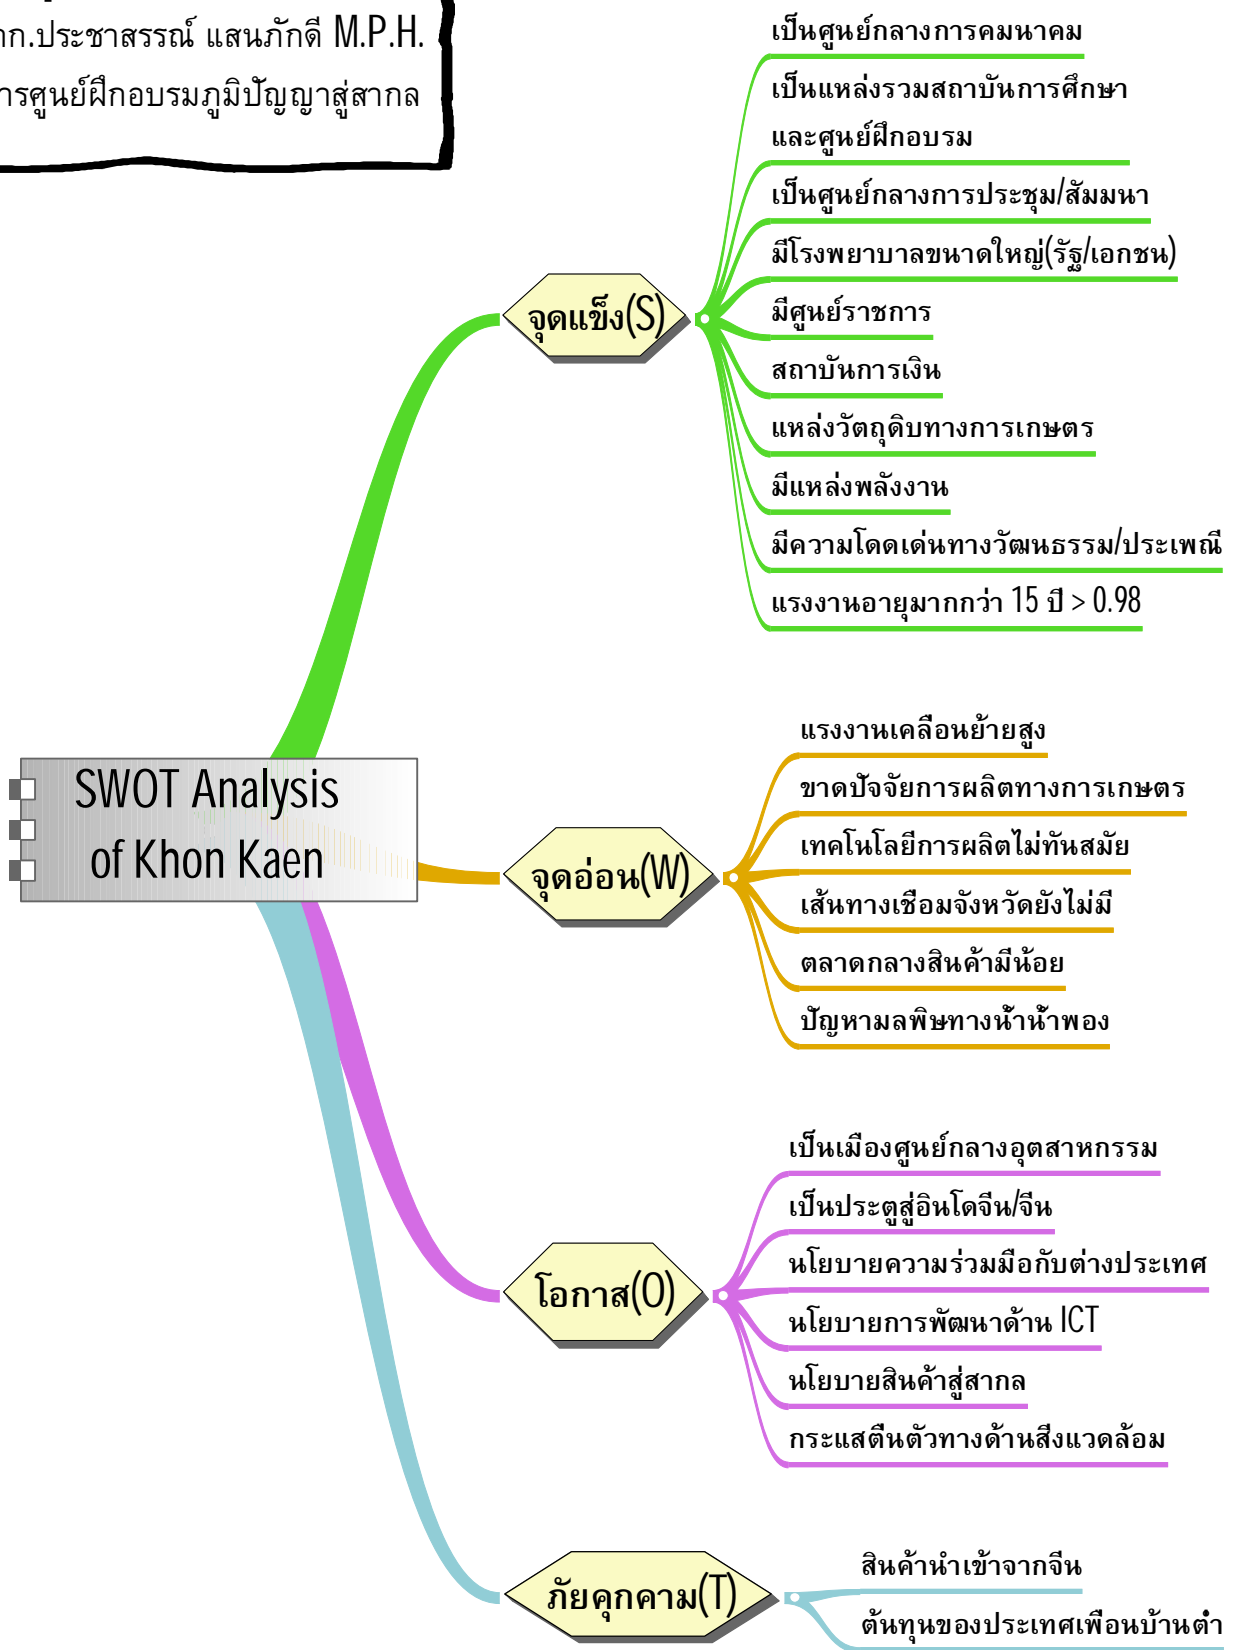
ภก.ประชาสรรณ์ แสนภักดี M.P.H.
ารศูนย์ฝึกอบรมภูมิปัญญาสู่สากล

SWOT Analysis of Khon Kaen

จุดแข็ง(S)
เป็นศูนย์กลางการคมนาคม
เป็นแหล่งรวมสถาบันการศึกษา และศูนย์ฝึกอบรม
เป็นศูนย์กลางการประชุม/สัมมนา
มีโรงพยาบาลขนาดใหญ่(รัฐ/เอกชน)
มีศูนย์ราชการ
สถาบันการเงิน
แหล่งวัตถุดิบทางการเกษตร
มีแหล่งพลังงาน
มีความโดดเด่นทางวัฒนธรรม/ประเพณี
แรงงานอายุมากกว่า 15 ปี > 0.98

จุดอ่อน(W)
แรงงานเคลื่อนย้ายสูง
ขาดปัจจัยการผลิตทางการเกษตร
เทคโนโลยีการผลิตไม่ทันสมัย
เส้นทางเชื่อมจังหวัดยังไม่มี
ตลาดกลางสินค้ามีน้อย
ปัญหามลพิษทางน้ำน้ำพอง

โอกาส(O)
เป็นเมืองศูนย์กลางอุตสาหกรรม
เป็นประตูสู่อินโดจีน/จีน
นโยบายความร่วมมือกับต่างประเทศ
นโยบายการพัฒนาด้าน ICT
นโยบายสินค้าสู่สากล
กระแสตื่นตัวทางด้านสิ่งแวดล้อม

ภัยคุกคาม(T)
สินค้านำเข้าจากจีน
ต้นทุนของประเทศเพื่อนบ้านต่ำ